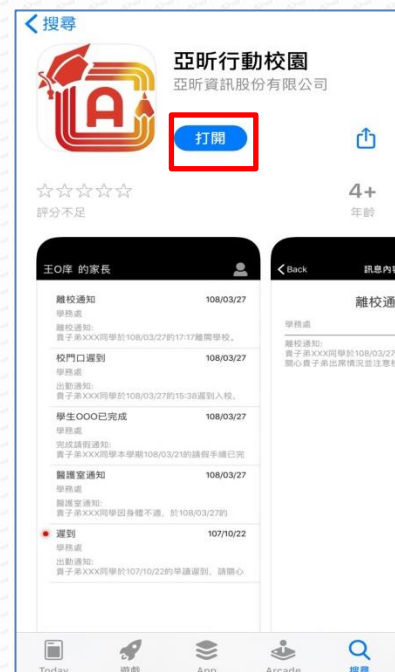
< 搜尋

亞昕行動校園
亞昕資訊股份有限公司

打開

☆☆☆☆☆
評分不足

4+
年齡

王O庠 的家長

離校通知 108/03/27
學務處
離校通知:
貴子弟XXX同學於108/03/27的17:17離開學校。

校門口遲到 108/03/27
學務處
出勤通知:
貴子弟XXX同學於108/03/27的15:36遲到入校。

學生OOO已完成 108/03/27
學務處
完成請假通知:
貴子弟XXX同學本學期108/03/21的請假手續已完

醫護室通知 108/03/27
學務處
醫護室通知:
貴子弟XXX同學因身體不適，於108/03/27的

遲到 107/10/22
學務處
出勤通知:
貴子弟XXX同學於107/10/22的早讀遲到，請關心

< Back 訊息內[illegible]

離校通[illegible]

學務處
離校通知:
貴子弟XXX同學於108/03/27
關心貴子弟出席情況並注意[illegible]

Today 遊戲 App Arcade 搜尋